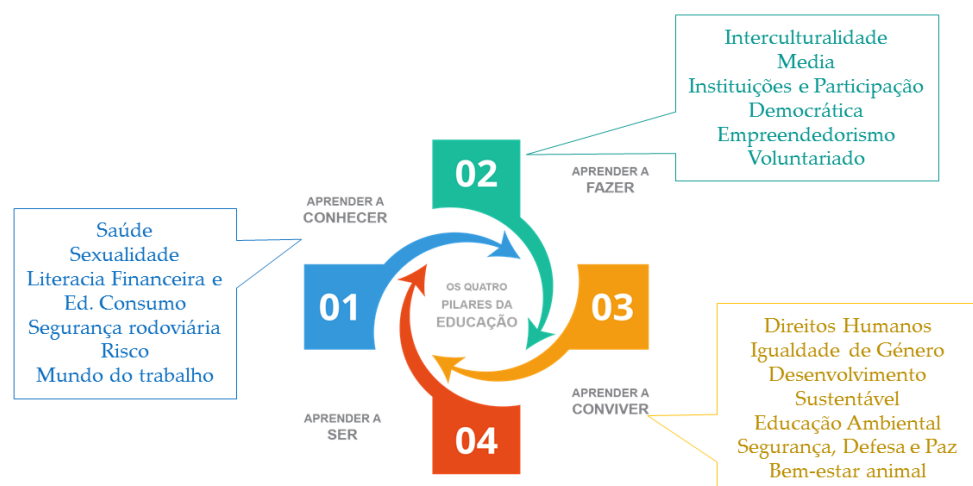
Saúde
Sexualidade
Literacia Financeira e Ed. Consumo
Segurança rodoviária
Risco
Mundo do trabalho

APRENDER A CONHECER

01

02

APRENDER A FAZER

Interculturalidade
Media
Instituições e Participação Democrática
Empreendedorismo
Voluntariado

OS QUATRO PILARES DA EDUCAÇÃO

03

APRENDER A CONVIVER

Direitos Humanos
Igualdade de Género
Desenvolvimento Sustentável
Educação Ambiental
Segurança, Defesa e Paz
Bem-estar animal

04

APRENDER A SER